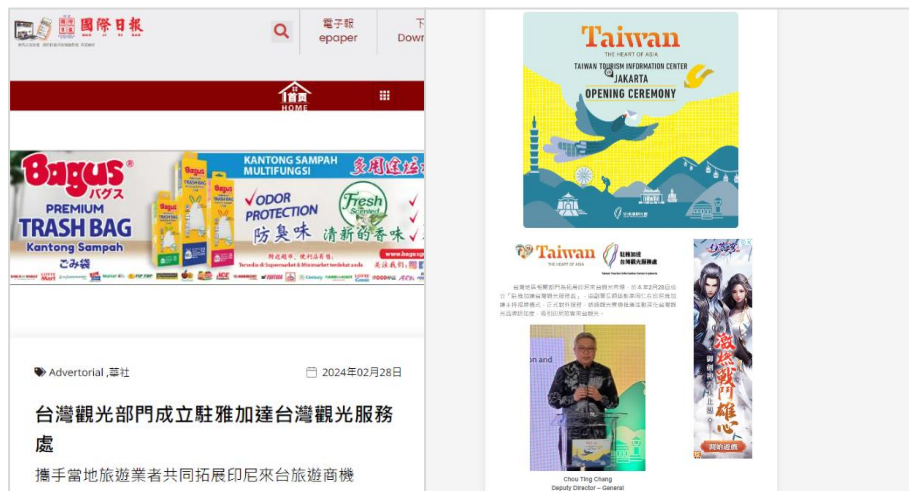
國際日報

電子報
epaper

下
Down

首頁
HOME

Bagus®
バグス
PREMIUM
TRASH BAG
Kantong Sampah
ごみ袋

KANTONG SAMPAH MULTIFUNGSI
多用途垃
ODOR PROTECTION
防臭味
Fresh Scented
清新的香味

Advertorial ,華社

2024年02月28日

台灣觀光部門成立駐雅加達台灣觀光服務處

攜手當地旅遊業者共同拓展印尼來台旅遊商機

Taiwan
THE HEART OF ASIA
TAIWAN TOURISM INFORMATION CENTER JAKARTA
OPENING CEREMONY

Taiwan
THE HEART OF ASIA

駐雅加達台灣觀光服務處

Chou Ting Chang
Deputy Director – General

激戰鬥雄心